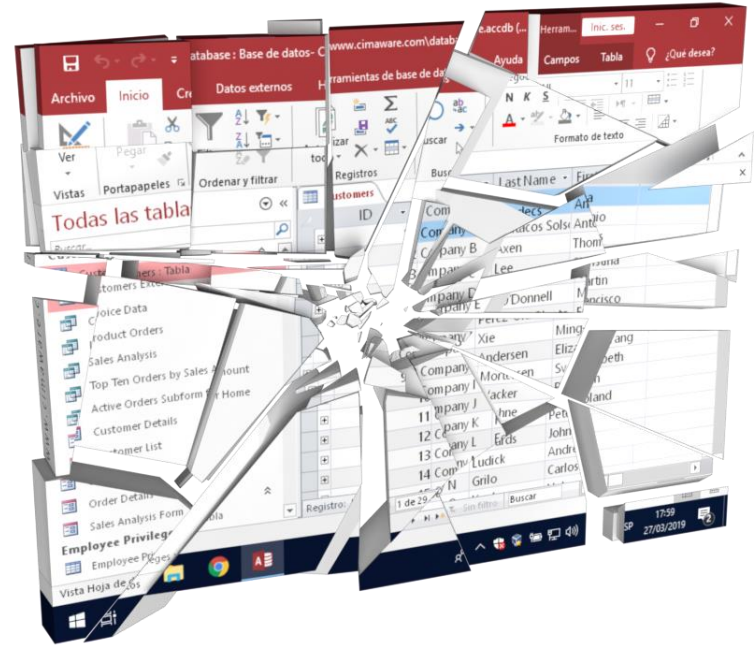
database : Base de datos- C www.cimaware.com\datab e.accdb (... Herram... Inic. ses.

Archivo Inicio Cr Datos externos H erramientas de base de da Ayuda Campos Tabla ¿Qué desea?

Ver Vistas Pegar Portapapeles Ordenar y filtrar Registros Buscar Formato de texto

Todas las tabla

Buscar...

Customers

ID Last Name Fir

Customers : Tabla

Customers Exte

Invoice Data

Product Orders

Sales Analysis

Top Ten Orders by Sales Amount

Active Orders Subform for Home

Customer Details

Customer List

Order Details

Sales Analysis Form

Employee Privileg

Employee Privileges

Vista Hoja de datos

Company A

Company B Axen Thom

Company Lee

Company D Donnell

Company E

Xie Ming

Andersen Eliz

Company Mortensen

Company J Wacker

Company K

11

12 Edwards John

13 Company L

14 Company Ludick Carlos

N Grilo

Registro: 1 de 29 Sin filtro Buscar

17:59 27/03/2019 ESP 2